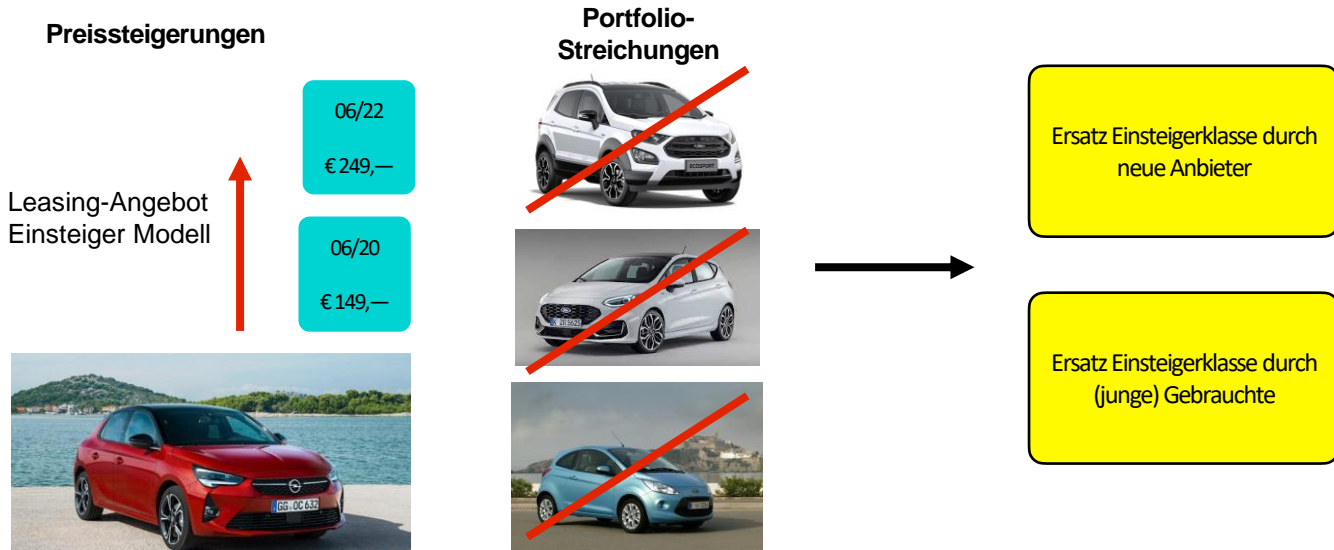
Preissteigerungen

Leasing-Angebot Einsteiger Modell

06/22

€ 249,—

06/20

€ 149,—

GG OC 632

Portfolio-Streichungen

ECOSPORT

Ersatz Einsteigerklasse durch neue Anbieter

Ersatz Einsteigerklasse durch (junge) Gebrauchte